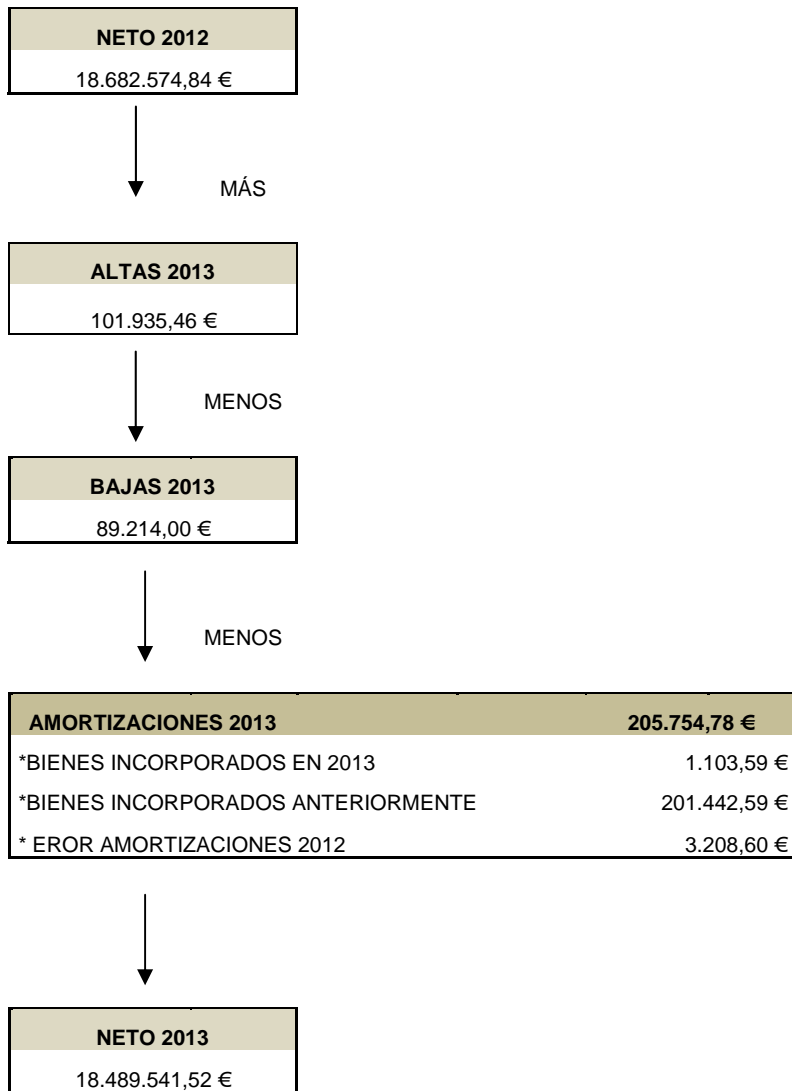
NETO 2012

18.682.574,84 €

MÁS

ALTAS 2013

101.935,46 €

MENOS

BAJAS 2013

89.214,00 €

MENOS

| AMORTIZACIONES 2013 | 205.754,78 € |
|---|---|
| *BIENES INCORPORADOS EN 2013 | 1.103,59 € |
| *BIENES INCORPORADOS ANTERIORMENTE | 201.442,59 € |
| * EROR AMORTIZACIONES 2012 | 3.208,60 € |

NETO 2013

18.489.541,52 €